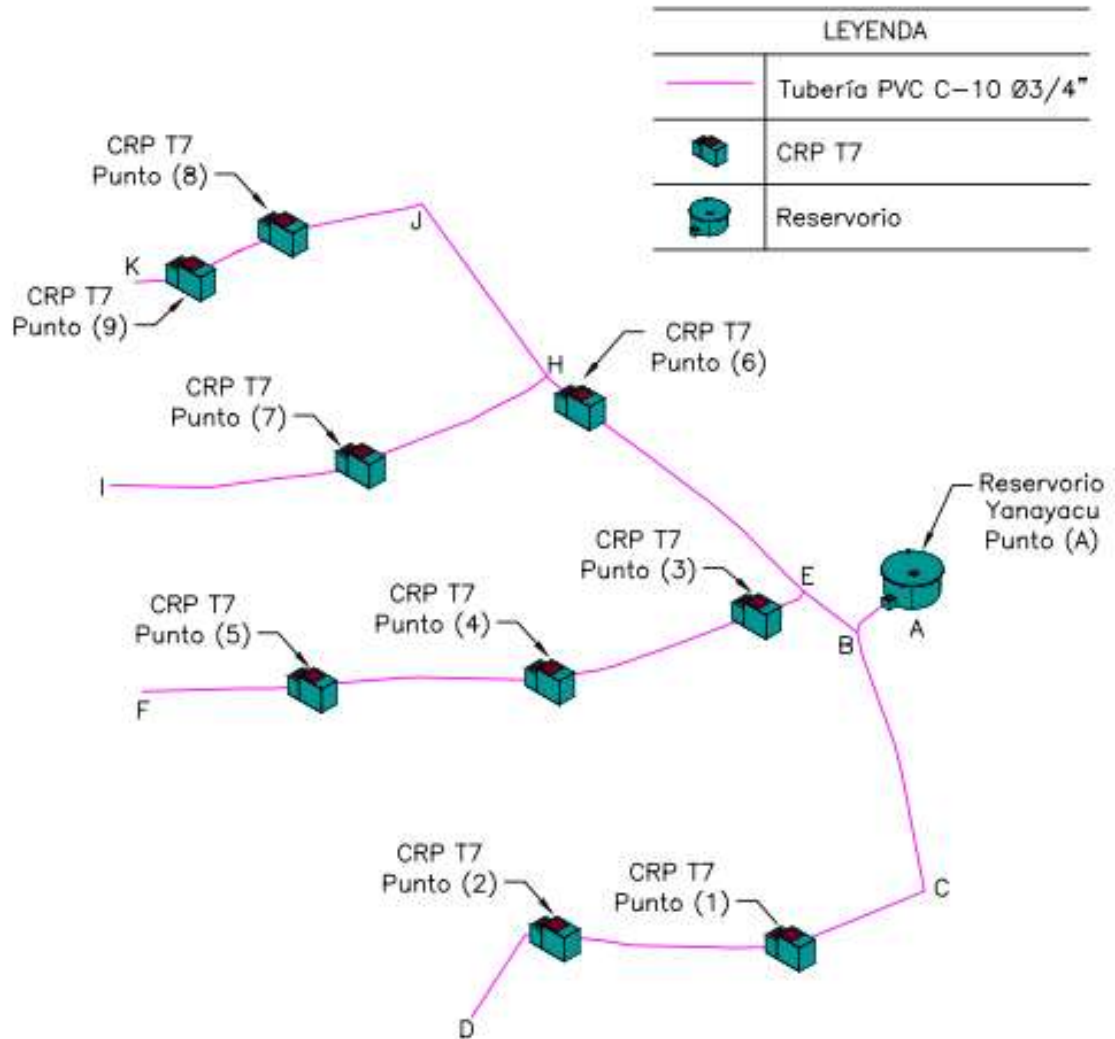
| LEYENDA | |
|---|---|
| | Tubería PVC C-10 Ø3/4" |
| | CRP T7 |
| | Reservorio |

CRP T7
Punto (8)

J

K

CRP T7
Punto (9)

CRP T7
Punto (6)

H

CRP T7
Punto (7)

I

Reservorio
Yanayacu
Punto (A)

CRP T7
Punto (3)

E

A

CRP T7
Punto (5)

CRP T7
Punto (4)

B

F

CRP T7
Punto (2)

CRP T7
Punto (1)

C

D